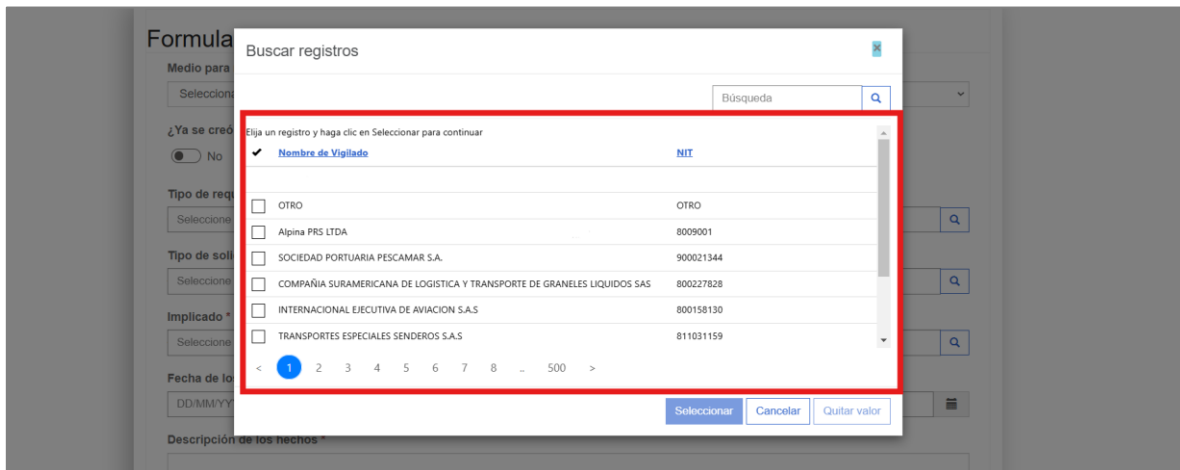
Formula
Medio para
Selecciona
¿Ya se creó
No
Tipo de req
Seleccione
Tipo de soli
Seleccione
Implicado *
Seleccione
Fecha de lo
DD/MM/YY
Descripción de los hechos *

Buscar registros

Búsqueda

Elija un registro y haga clic en Seleccionar para continuar

| ✔ | Nombre de Vigilado | NIT |
|---|---|---|
| | | |
| ☐ | OTRO | OTRO |
| ☐ | Alpina PRS LTDA | 8009001 |
| ☐ | SOCIEDAD PORTUARIA PESCAMAR S.A. | 900021344 |
| ☐ | COMPAÑIA SURAMERICANA DE LOGISTICA Y TRANSPORTE DE GRANELES LIQUIDOS SAS | 800227828 |
| ☐ | INTERNACIONAL EJECUTIVA DE AVIACION S.A.S | 800158130 |
| ☐ | TRANSPORTES ESPECIALES SENDEROS S.A.S | 811031159 |

< 1 2 3 4 5 6 7 8 .. 500 >

Seleccionar Cancelar Quitar valor